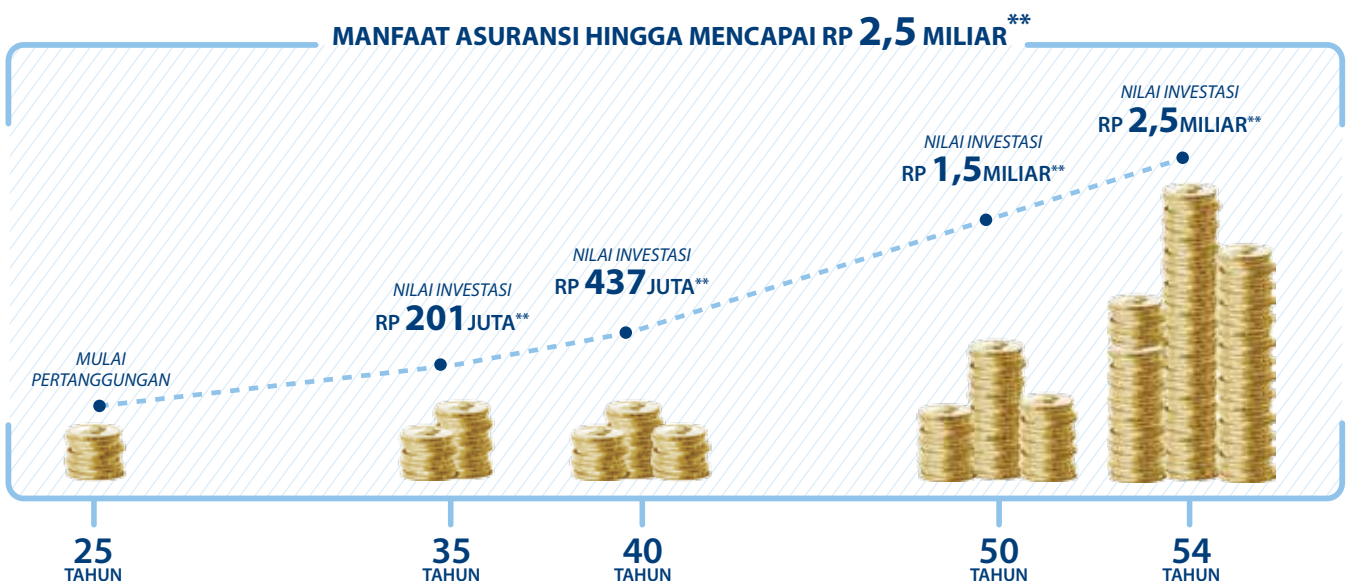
MANFAAT ASURANSI HINGGA MENCAPAI RP 2,5 MILIAR**

NILAI INVESTASI
RP 2,5 MILIAR**

NILAI INVESTASI
RP 1,5 MILIAR**

NILAI INVESTASI
RP 437 JUTA**

NILAI INVESTASI
RP 201 JUTA**

MULAI
PERTANGGUNGAN

25
TAHUN

35
TAHUN

40
TAHUN

50
TAHUN

54
TAHUN